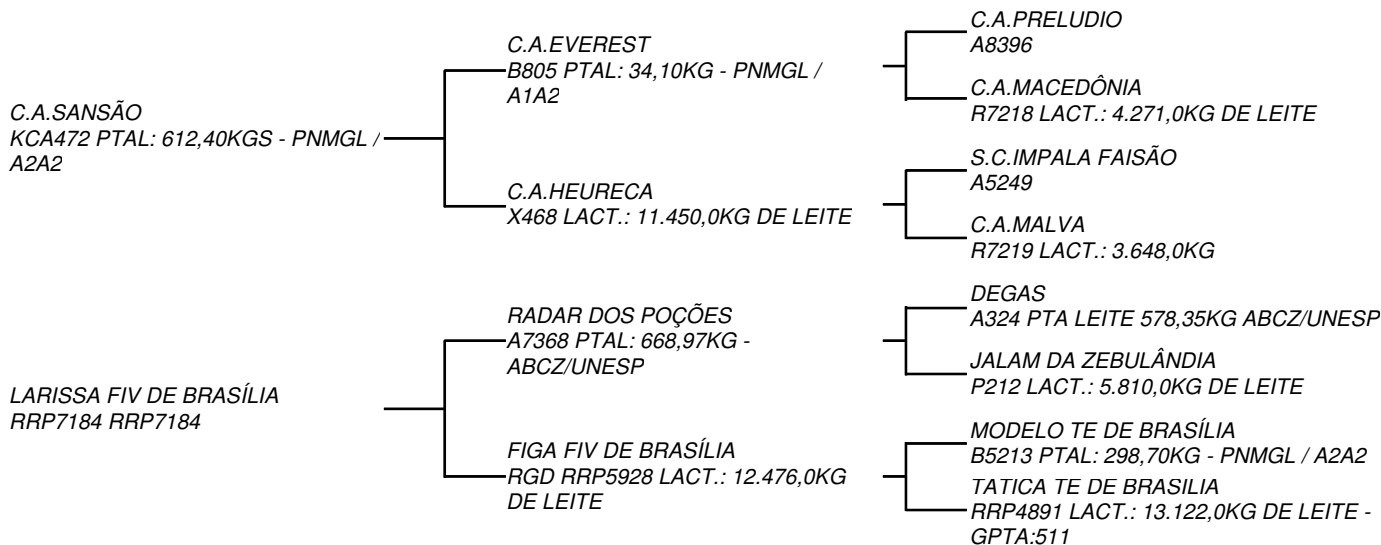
C.A.SANSÃO
KCA472 PTAL: 612,40KGS - PNMGL / A2A2

C.A.EVEREST
B805 PTAL: 34,10KG - PNMGL / A1A2

C.A.PRELUDIO
A8396

C.A.MACEDÔNIA
R7218 LACT.: 4.271,0KG DE LEITE

C.A.HEURECA
X468 LACT.: 11.450,0KG DE LEITE

S.C.IMPALA FAISÃO
A5249

C.A.MALVA
R7219 LACT.: 3.648,0KG

LARISSA FIV DE BRASÍLIA
RRP7184 RRP7184

RADAR DOS POÇÕES
A7368 PTAL: 668,97KG - ABCZ/UNESP

DEGAS
A324 PTA LEITE 578,35KG ABCZ/UNESP

JALAM DA ZEBULÂNDIA
P212 LACT.: 5.810,0KG DE LEITE

FIGA FIV DE BRASÍLIA
RGD RRP5928 LACT.: 12.476,0KG DE LEITE

MODELO TE DE BRASÍLIA
B5213 PTAL: 298,70KG - PNMGL / A2A2

TATICA TE DE BRASILIA
RRP4891 LACT.: 13.122,0KG DE LEITE - GPTA:511